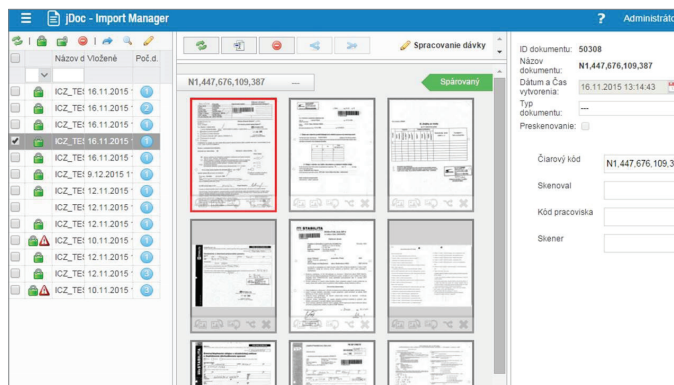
jDoc - Import Manager

? Administráto

Názov d Vložené Poč.d.

| Názov d | Vložené | Poč.d. |
|---|---|---|
| ICZ_TE | 16.11.2015 | 1 |
| ICZ_TE | 16.11.2015 | 2 |
| ICZ_TE | 16.11.2015 | 1 |
| ICZ_TE | 16.11.2015 | 1 |
| ICZ_TE | 16.11.2015 | 1 |
| ICZ_TE | 9.12.2015 1 | 1 |
| ICZ_TE | 12.11.2015 | 1 |
| ICZ_TE | 12.11.2015 | 1 |
| ICZ_TE | 12.11.2015 | 1 |
| ICZ_TE | 10.11.2015 | 1 |
| ICZ_TE | 12.11.2015 | 1 |
| ICZ_TE | 12.11.2015 | 1 |
| ICZ_TE | 10.11.2015 | 3 |

Spracovanie dávky

N1,447,676,109,387 — Spárovaný

ID dokumentu: 50308
Názov dokumentu: N1,447,676,109,387
Dátum a Čas vytvorenia: 16.11.2015 13:14:43
Typ dokumentu: ---
Preskenovanie:

Čiarový kód N1,447,676,109,3
Skenoval
Kód pracoviska
Skener